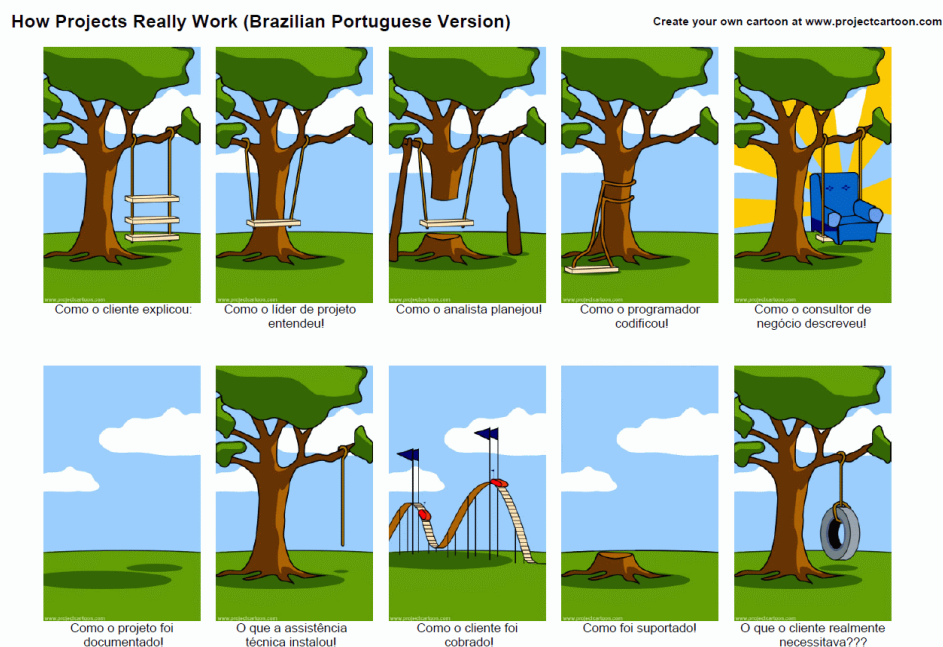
How Projects Really Work (Brazilian Portuguese Version)

Create your own cartoon at www.projectcartoon.com

www.projectcartoon.com
Como o cliente explicou:

www.projectcartoon.com
Como o líder de projeto entendeu!

www.projectcartoon.com
Como o analista planejou!

www.projectcartoon.com
Como o programador codificou!

www.projectcartoon.com
Como o consultor de negócio descreveu!

www.projectcartoon.com
Como o projeto foi documentado!

www.projectcartoon.com
O que a assistência técnica instalou!

www.projectcartoon.com
Como o cliente foi cobrado!

www.projectcartoon.com
Como foi suportado!

www.projectcartoon.com
O que o cliente realmente necessitava???